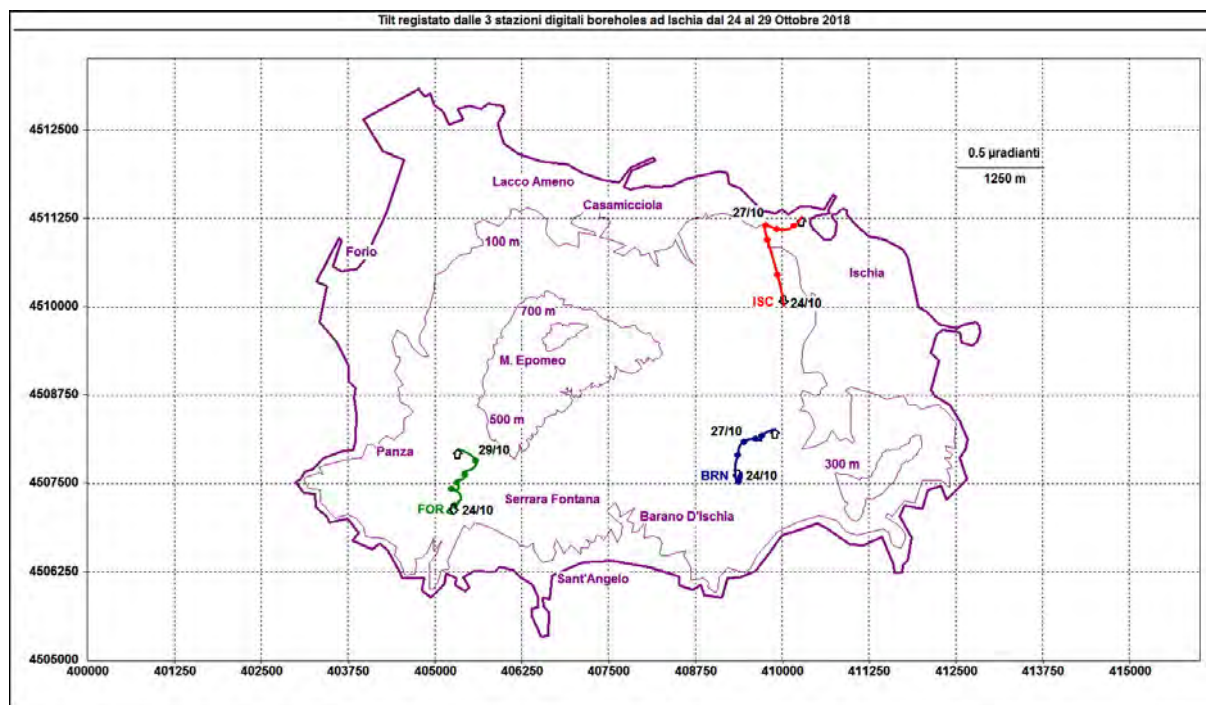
Tilt registato dalle 3 stazioni digitali boreholes ad Ischia dal 24 al 29 Ottobre 2018

0.5 μradianti
1250 m

Lacco Ameno
Casamicciola
27/10
Forio
100 m
Ischia
ISC 24/10
700 m
M. Epomeo
500 m
27/10
Panza
29/10
BRN 24/10
300 m
FOR 24/10
Serrara Fontana
Barano D'Ischia
Sant'Angelo

4512500
4511250
4510000
4508750
4507500
4506250
4505000

400000
401250
402500
403750
405000
406250
407500
408750
410000
411250
412500
413750
415000